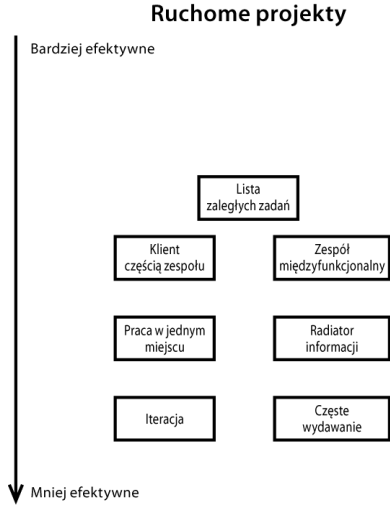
Ruchome projekty

Bardziej efektywne

Lista zaległych zadań

Klient częścią zespołu

Zespół międzyfunkcjonalny

Praca w jednym miejscu

Radiator informacji

Iteracja

Częste wydawanie

Mniej efektywne